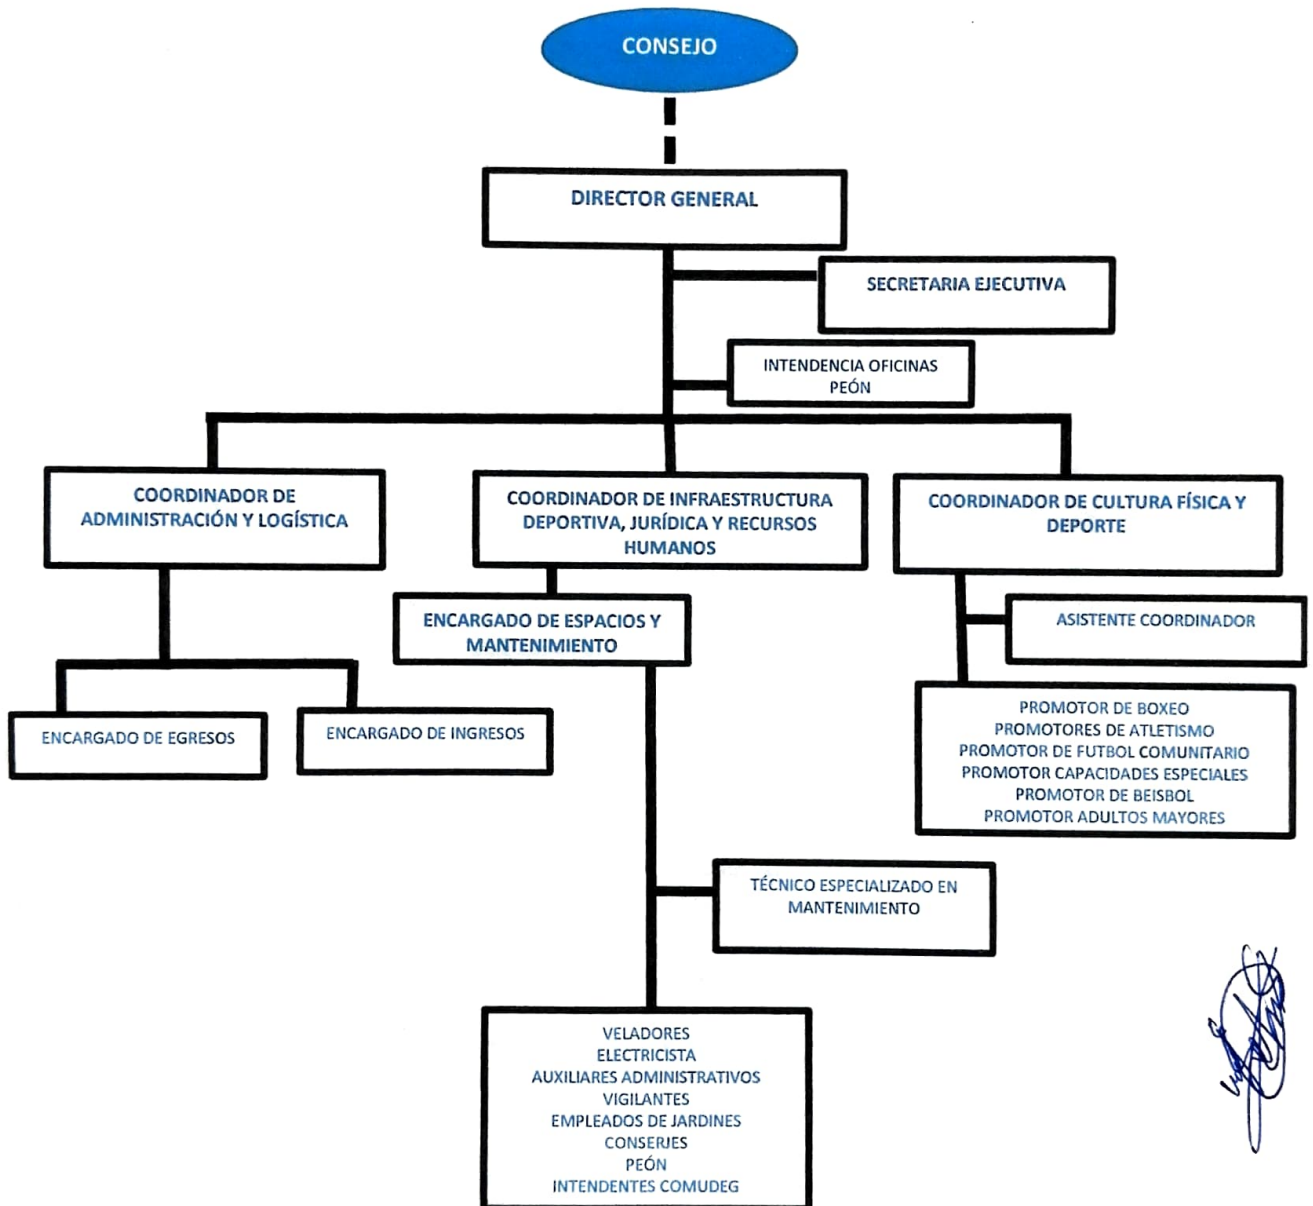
CONSEJO

DIRECTOR GENERAL

SECRETARIA EJECUTIVA

INTENDENCIA OFICINAS
PEÓN

COORDINADOR DE ADMINISTRACIÓN Y LOGÍSTICA

COORDINADOR DE INFRAESTRUCTURA DEPORTIVA, JURÍDICA Y RECURSOS HUMANOS

COORDINADOR DE CULTURA FÍSICA Y DEPORTE

ENCARGADO DE ESPACIOS Y MANTENIMIENTO

ASISTENTE COORDINADOR

ENCARGADO DE EGRESOS

ENCARGADO DE INGRESOS

PROMOTOR DE BOXEO
PROMOTORES DE ATLETISMO
PROMOTOR DE FUTBOL COMUNITARIO
PROMOTOR CAPACIDADES ESPECIALES
PROMOTOR DE BEISBOL
PROMOTOR ADULTOS MAYORES

TÉCNICO ESPECIALIZADO EN MANTENIMIENTO

VELADORES
ELECTRICISTA
AUXILIARES ADMINISTRATIVOS
VIGILANTES
EMPLEADOS DE JARDINES
CONSERJES
PEÓN
INTENDENTES COMUDEG